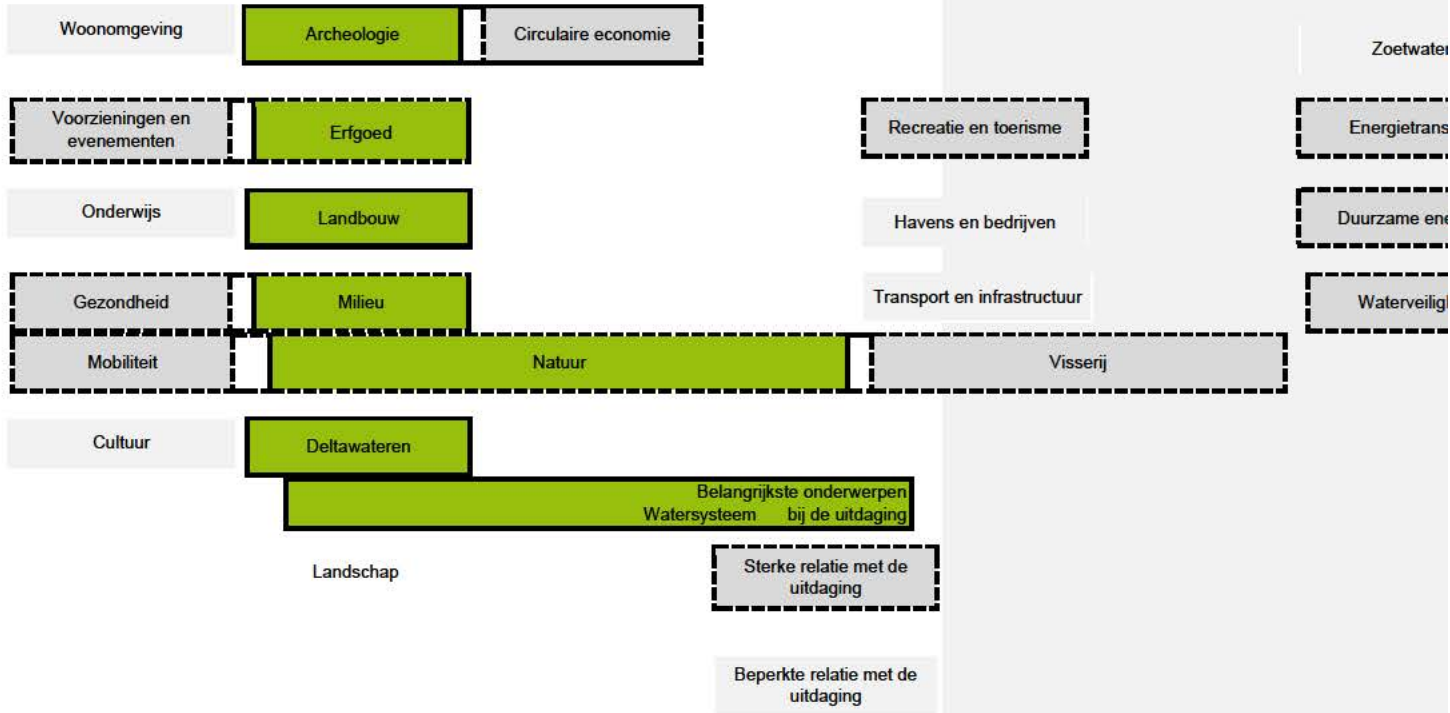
Woonomgeving

Archeologie

Circulaire economie

Zoetwater

Voorzieningen en evenementen

Erfgoed

Recreatie en toerisme

Energietrans

Onderwijs

Landbouw

Havens en bedrijven

Duurzame ene

Gezondheid

Milieu

Transport en infrastructuur

Waterveiligl

Mobiliteit

Natuur

Visserij

Cultuur

Deltawateren

Watersysteem

Belangrijkste onderwerpen bij de uitdaging

Landschap

Sterke relatie met de uitdaging

Beperkte relatie met de uitdaging